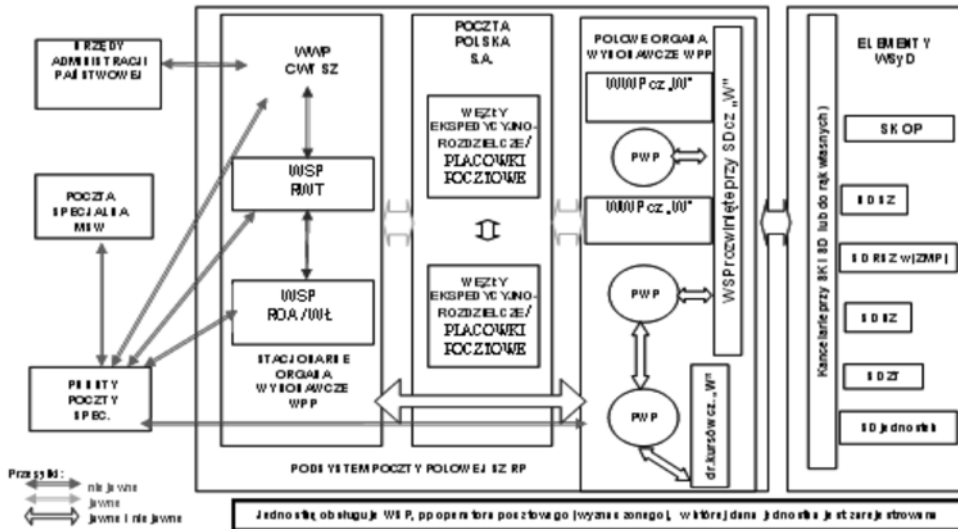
URZĘDY ADMINISTRACJI PAŃSTWOWEJ

WWP CWT SZ

WSP RWT

WSP ROA /WŁ

STACJONARNE ORGANA WYKONAWCZE WPP

POCZTA POLSKA S.A.

WĘZŁY EKSPEDYCYJNO-ROZDZIELCZE/ PLACÓWKI POCZTOWE

WĘZŁY EKSPEDYCYJNO-ROZDZIELCZE/ PLACÓWKI POCZTOWE

POLOWE ORGANA WYKONAWCZE WPP

WWP cz. „W"

PWP

WWP cz. „W"

PWP

PWP

WSP rozwinięte przy SD cz. „W"

dr. kursów cz. „W"

POCZTA SPECJALNA MSW

PUNKTY POCZTY SPEC.

PODSYSTEM POCZTY POLOWEJ SZ RP

ELEMENTY WSyD

Kancelarie przy SKiSD lub do rąk własnych)

SKOP

SD SZ

SD RSZ w (ZMP)

SD SZ

SD ZT

SD jednostek

Przesyłki:
nie jawne
jawne
jawne i nie jawne

Jednostka obsługuje WSP, pp operatora pocztowego (wyznaczonego), w której dana jednostka jest zarejestrowana